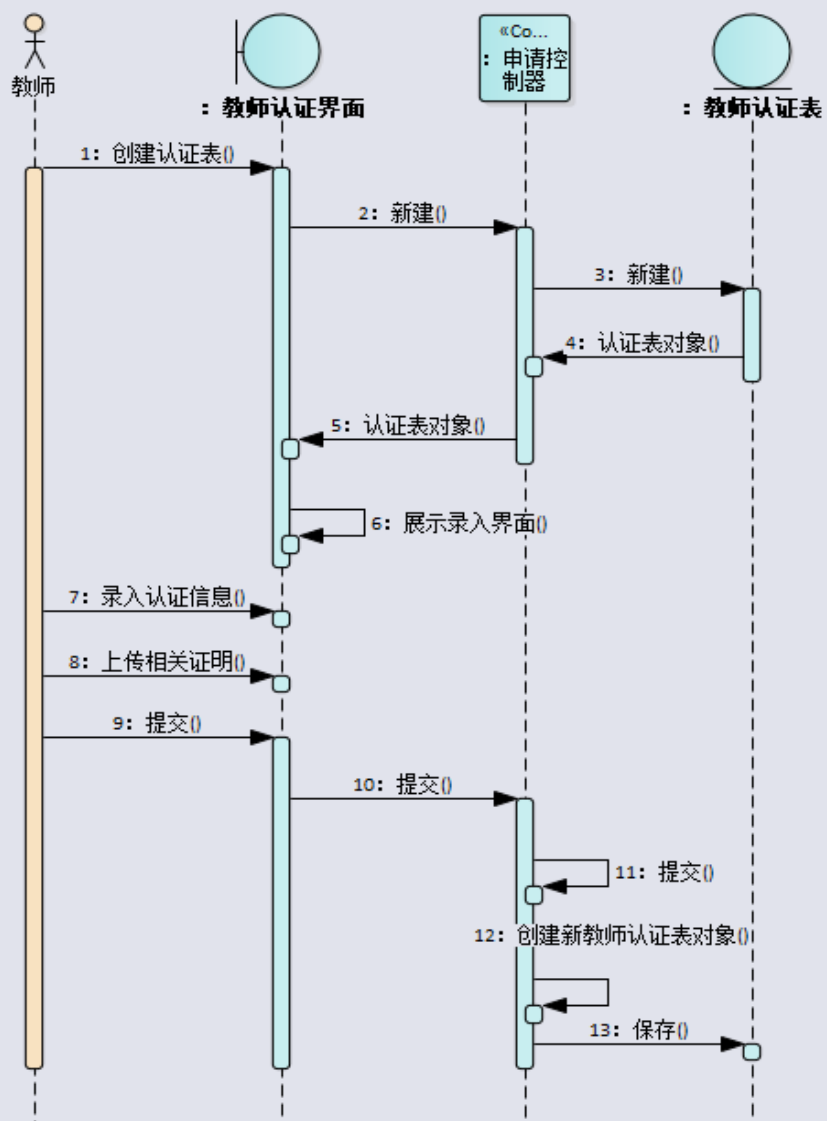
教师

: 教师认证界面

«Co...
: 申请控制器

: 教师认证表

1: 创建认证表()

2: 新建()

3: 新建()

4: 认证表对象()

5: 认证表对象()

6: 展示录入界面()

7: 录入认证信息()

8: 上传相关证明()

9: 提交()

10: 提交()

11: 提交()

12: 创建新教师认证表对象()

13: 保存()